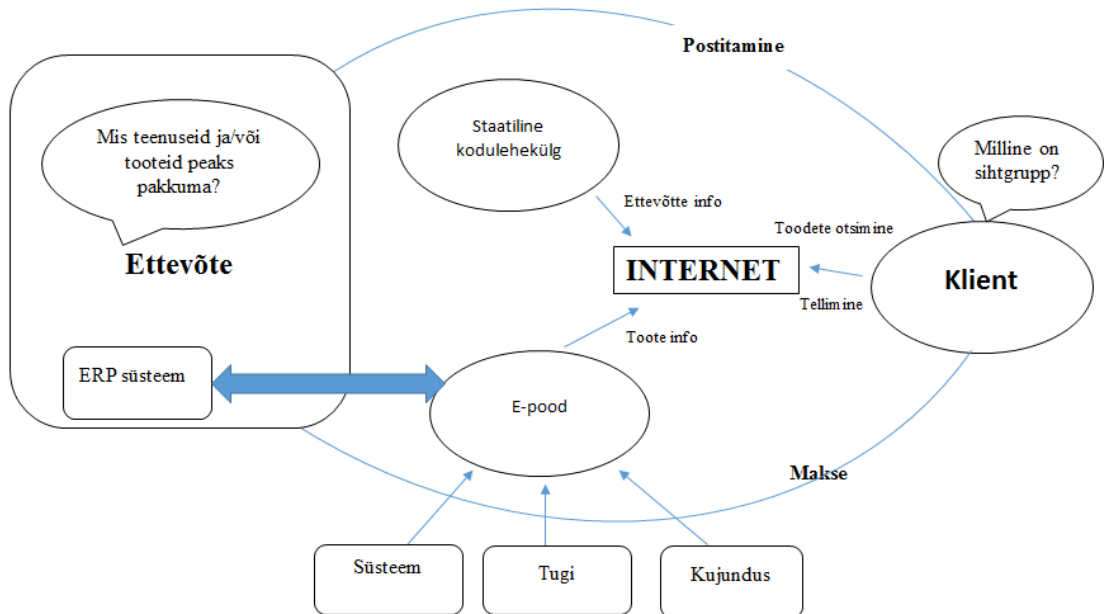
Postitamine

Mis teenuseid ja/või tooteid peaks pakkuma?

Ettevõte

Staatiline kodulehekülg

Milline on sihtgrupp?

Ettevõtte info

Toodete otsimine

INTERNET

Klient

Tellimine

Toote info

ERP süsteem

E-pood

Makse

Süsteem

Tugi

Kujundus